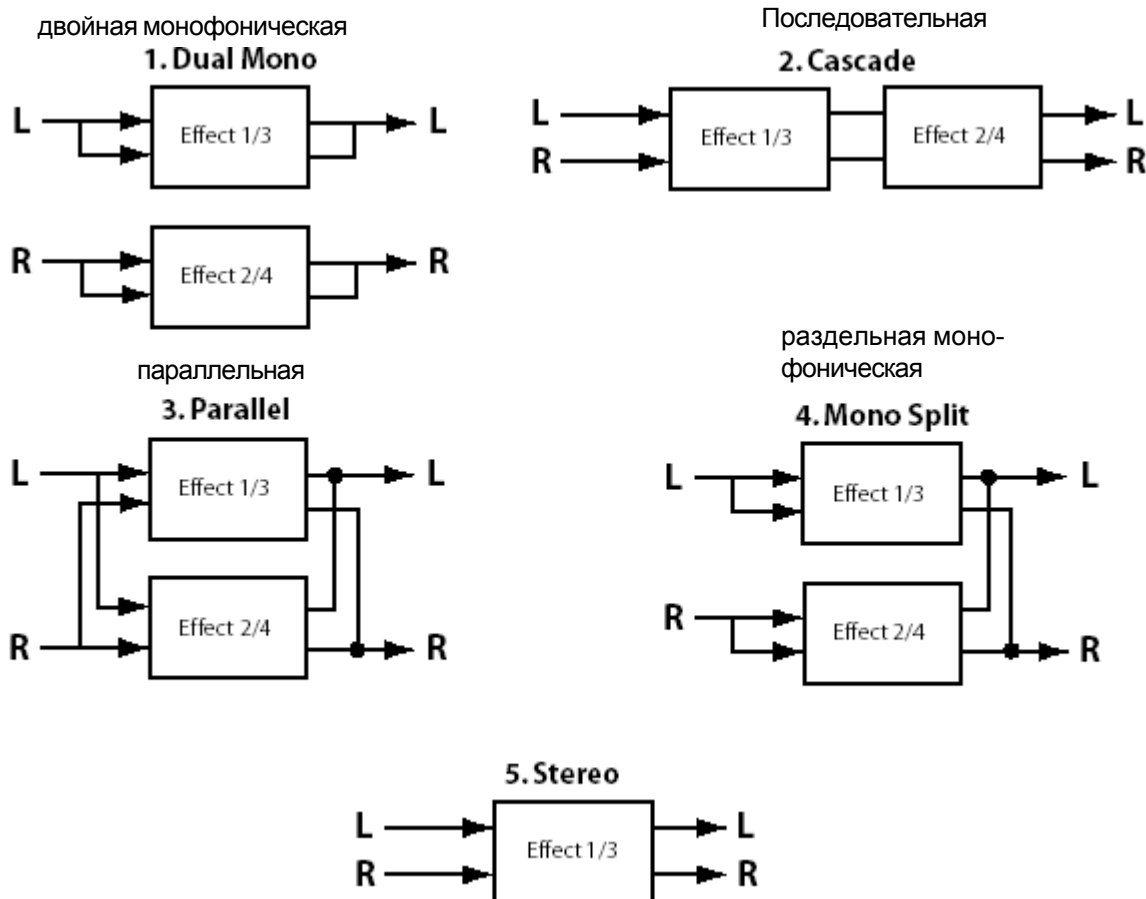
двойная монофоническая
1. Dual Mono

L
Effect 1/3
L

R
Effect 2/4
R

Последовательная
2. Cascade

L
R
Effect 1/3
Effect 2/4
L
R

параллельная
3. Parallel

L
Effect 1/3
L
R
Effect 2/4
R

раздельная монофоническая
4. Mono Split

L
Effect 1/3
L
R
Effect 2/4
R

5. Stereo

L
R
Effect 1/3
L
R